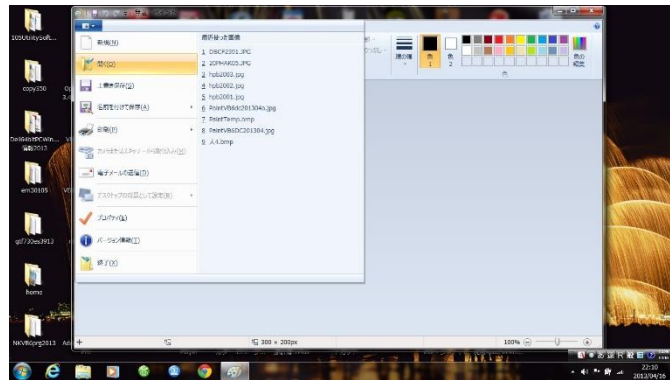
105000itySoft...

copy250

Dell9400PCWin... 復元2013

em30105

gf730es0913

home

NKVBbprg2013

新規(N)

開く(O)

上書き保存(S)

名前を付けて保存(A)

印刷(P)

スキャナーまたはカメラから取り込み(M)

電子メールで送信(D)

デスクトップの背景として設定(B)

プロパティ(E)

バージョン情報(T)

終了(X)

最近使った画像

1 DSCF2001.JPG

2 20PHAK05.JPG

3 hpb2003.jpg

4 hpb2002.jpg

5 hpb2001.jpg

6 PointVB6dc201304a.jpg

7 PaintTemp.bmp

8 PaintVB6DC201304.jpg

9 A4.bmp

線の幅

色1

色2

色の編集

色

300 × 200px

100%

22:10

2013/04/16